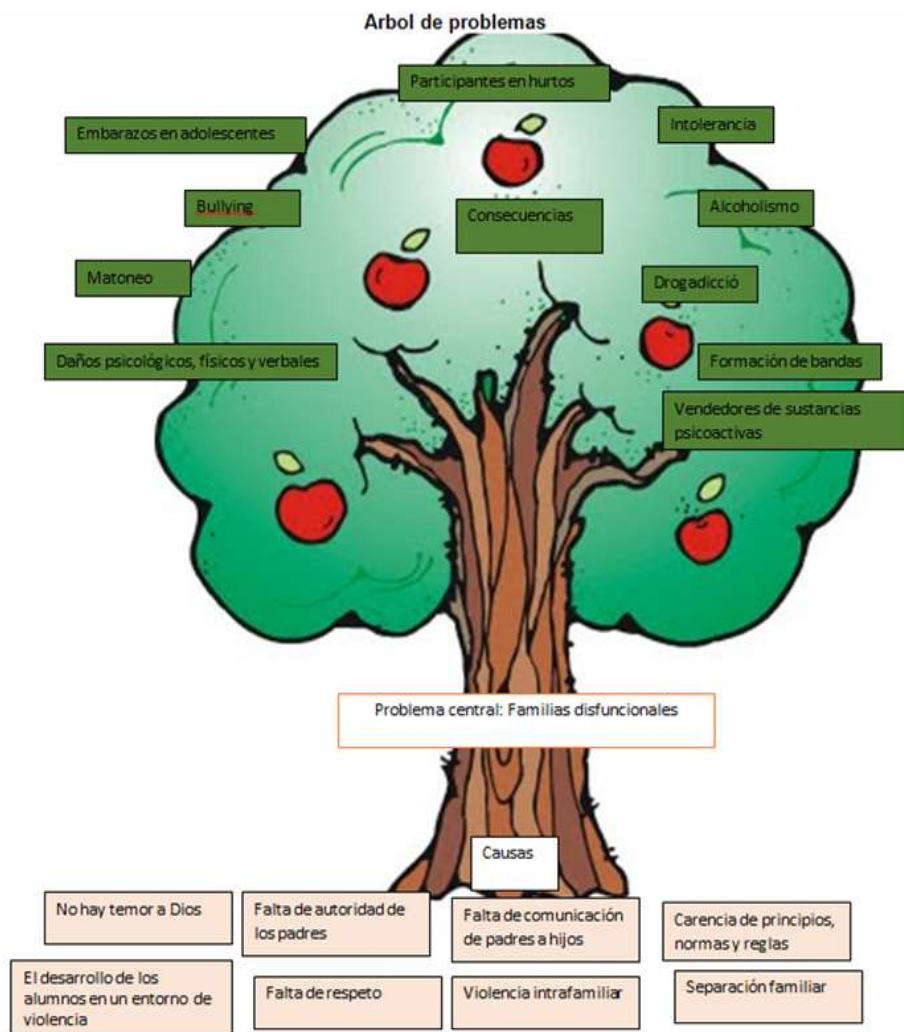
Arbol de problemas

Participantes en hurtos

Embarazos en adolescentes

Intolerancia

Bullying

Consecuencias

Alcoholismo

Matoneo

Drogadicció

Daños psicológicos, físicos y verbales

Formación de bandas

Vendedores de sustancias psicoactivas

Problema central: Familias disfuncionales

Causas

No hay temor a Dios

Falta de autoridad de los padres

Falta de comunicación de padres a hijos

Carencia de principios, normas y reglas

El desarrollo de los alumnos en un entorno de violencia

Falta de respeto

Violencia intrafamiliar

Separación familiar